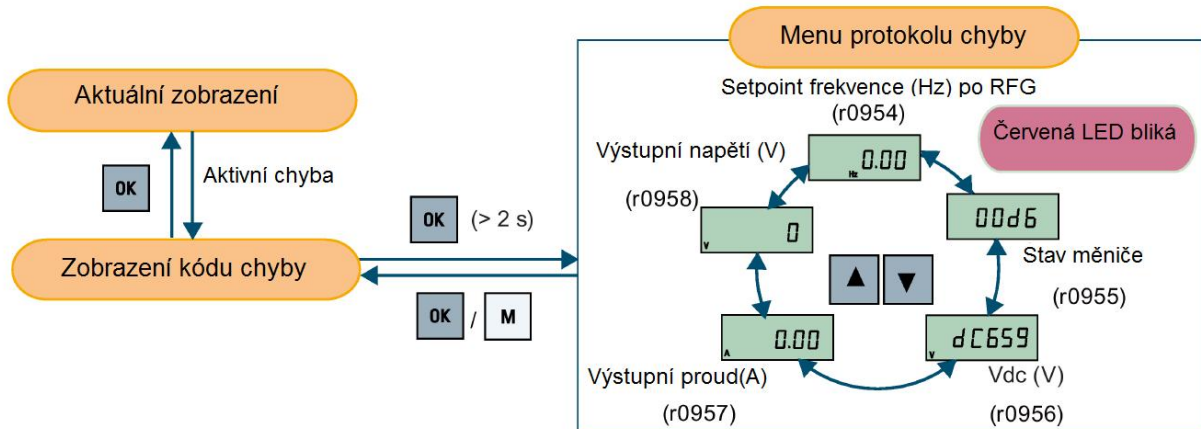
Aktuální zobrazení

OK

Aktivní chyba

Zobrazení kódu chyby

OK (> 2 s)

OK / M

Menu protokolu chyby

Setpoint frekvence (Hz) po RFG

(r0954)

Červená LED bliká

Výstupní napětí (V)

Hz 0.00

(r0958)

V 0

00d6

Stav měniče

(r0955)

A 0.00

V dC659

Výstupní proud(A)

Vdc (V)

(r0957)

(r0956)